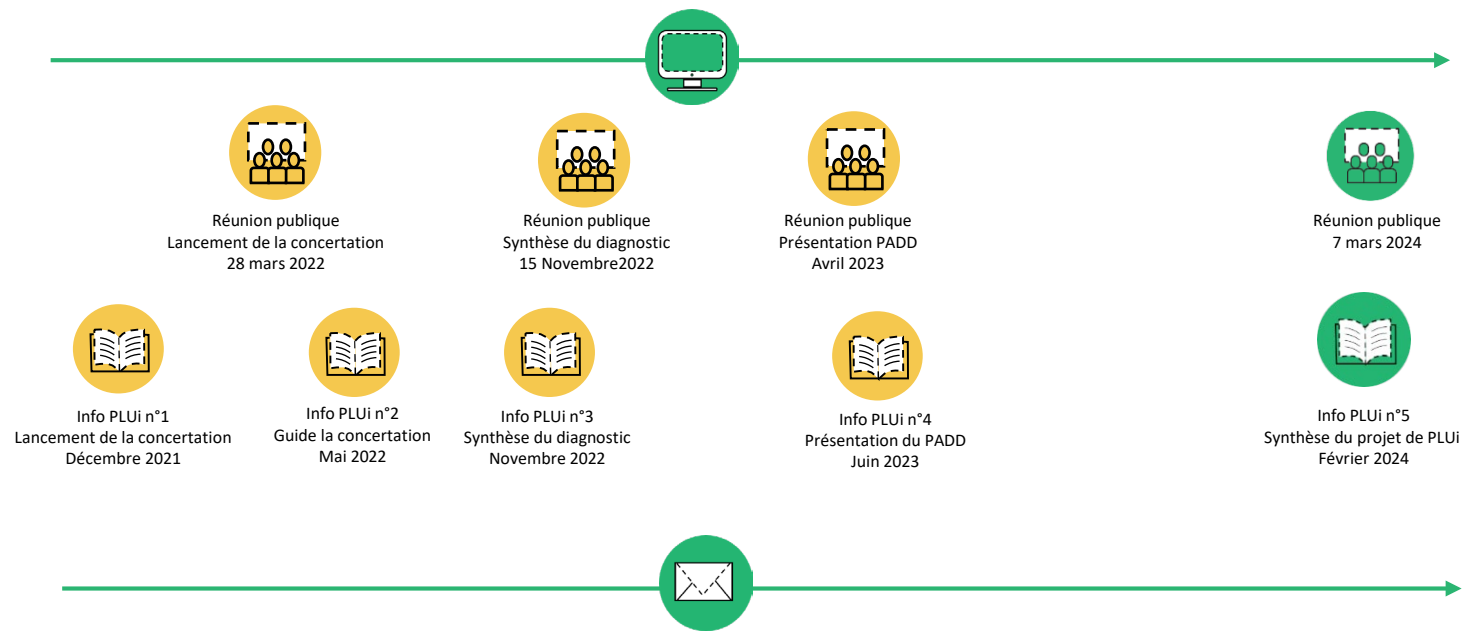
Réunion publique
Lancement de la concertation
28 mars 2022

Réunion publique
Synthèse du diagnostic
15 Novembre2022

Réunion publique
Présentation PADD
Avril 2023

Réunion publique
7 mars 2024

Info PLUi n°1
Lancement de la concertation
Décembre 2021

Info PLUi n°2
Guide la concertation
Mai 2022

Info PLUi n°3
Synthèse du diagnostic
Novembre 2022

Info PLUi n°4
Présentation du PADD
Juin 2023

Info PLUi n°5
Synthèse du projet de PLUi
Février 2024